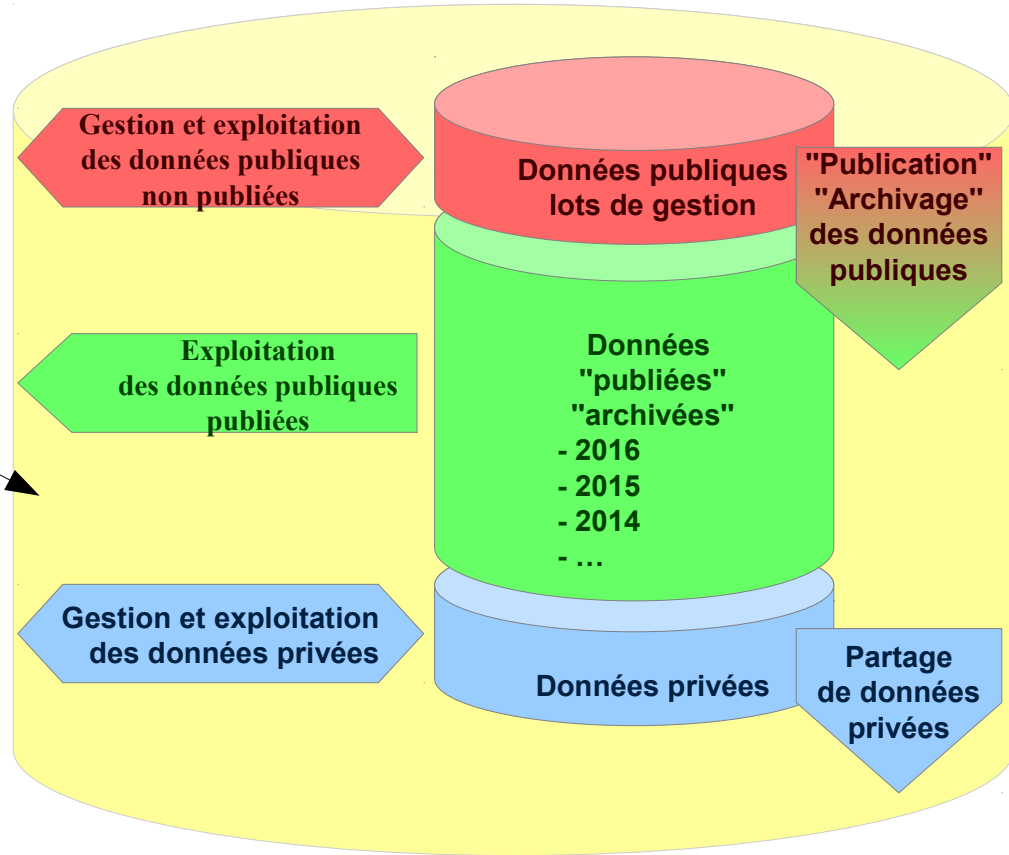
Gestion et exploitation des données publiques non publiées

Données publiques lots de gestion

"Publication" "Archivage" des données publiques

Exploitation des données publiques publiées

Données "publiées" "archivées"
- 2016
- 2015
- 2014
- …

Gestion et exploitation des données privées

Données privées

Partage de données privées